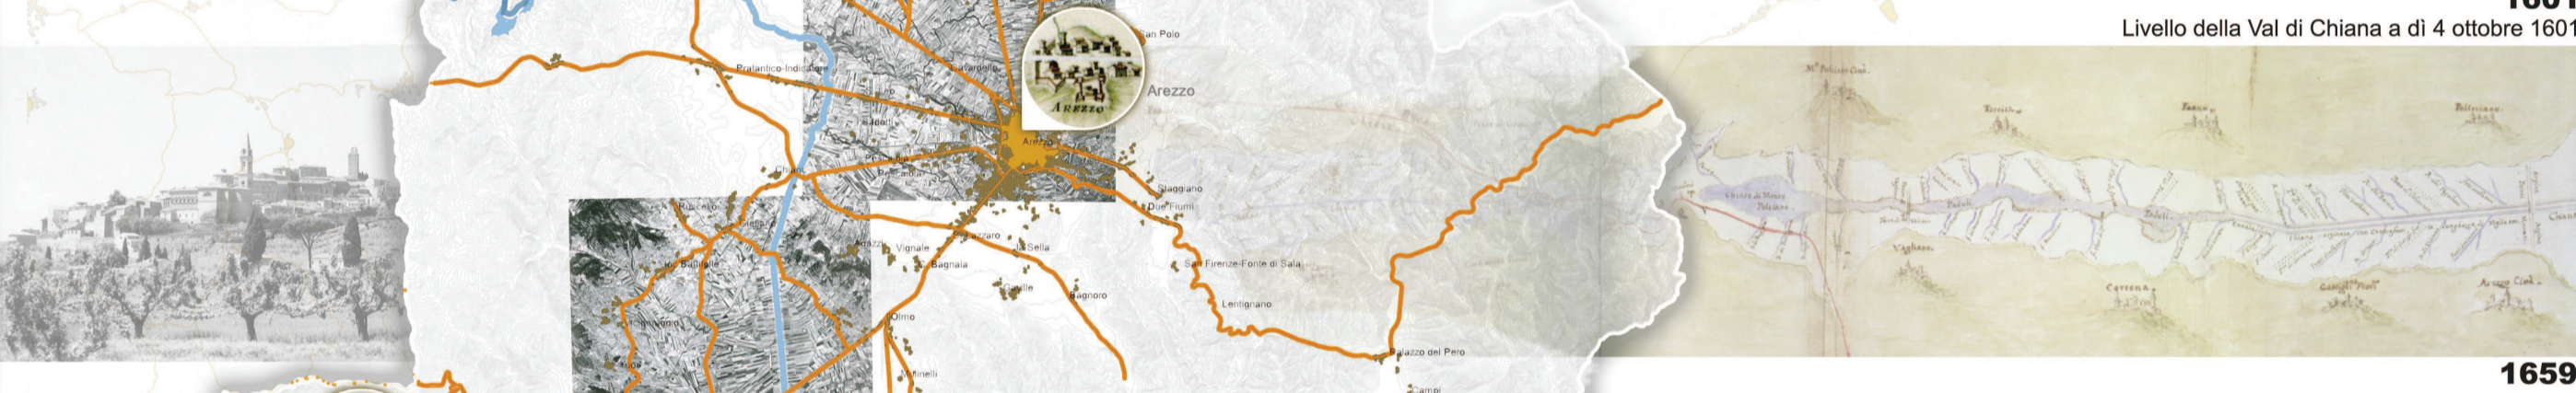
1601
Livello della Val di Chiana a dì 4 ottobre 1601

San Polo
Pratantico-Indicatore
Arezzo
AREZZO
Arezzo
Staggiano
Due Fiumi
Chiani
Ruscello
Vignale
Bagnaia
Lazzaro
La Sella
Battifolle
San Firenze-Fonte di Sala
Gaville
Bagnoro
Lentignano
Olmo
Palazzo del Pero
Campi

Chiana
Vaghane
Cortona
Arezzo Città

1659